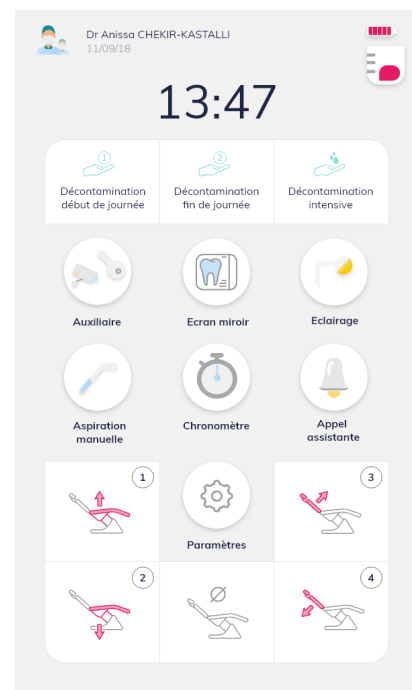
Dr Anissa CHEKIR-KASTALLI
11/09/18

13:47

1
Décontamination début de journée

2
Décontamination fin de journée

Décontamination intensive

Auxiliaire

Ecran miroir

Eclairage

Aspiration manuelle

Chronomètre

Appel assistante

1

Paramètres

3

2

4